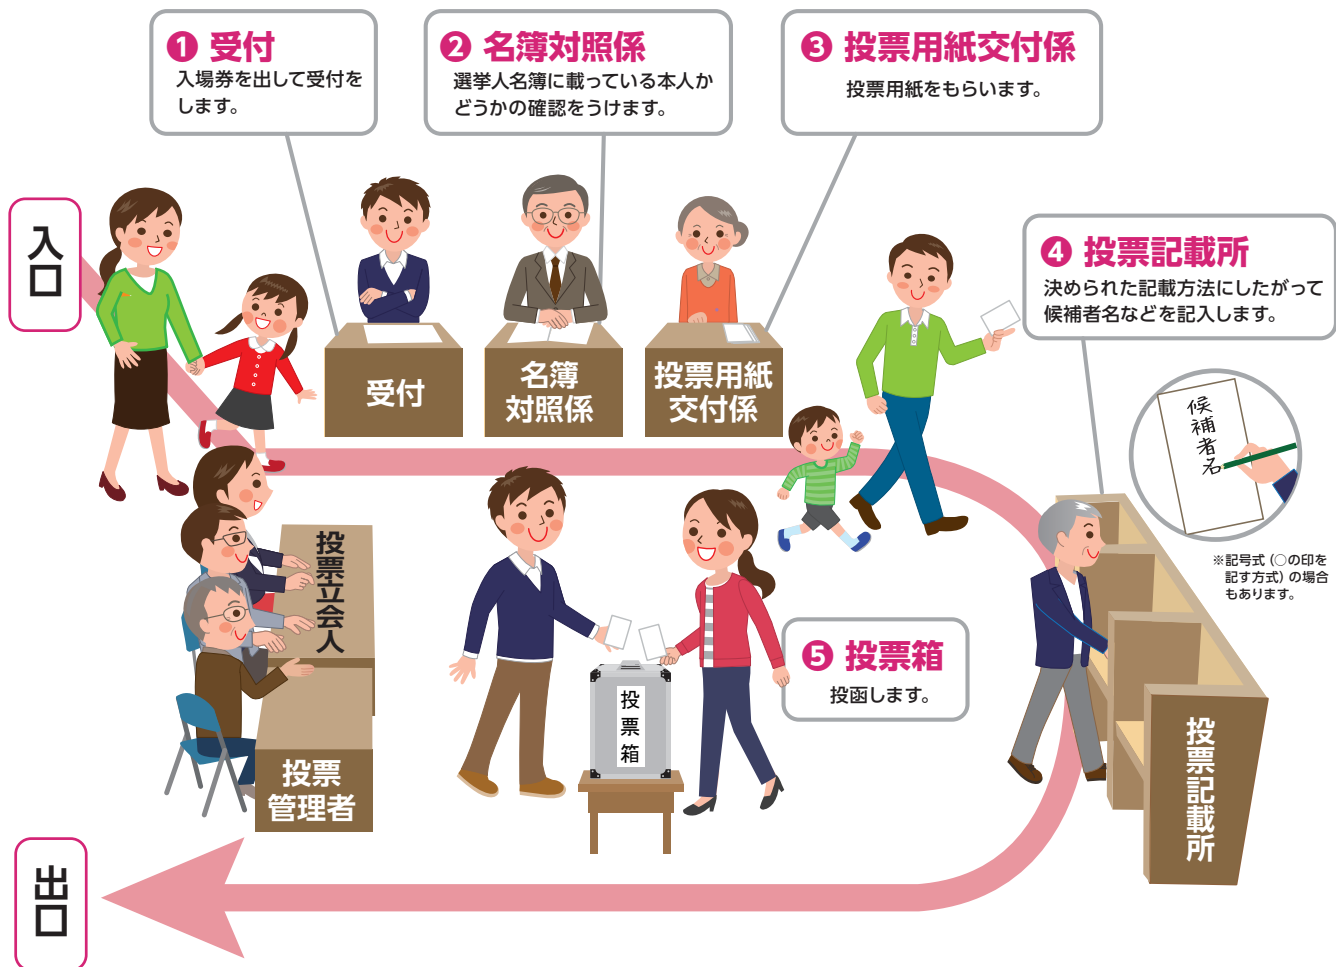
❶ 受付
入場券を出して受付をします。

❷ 名簿対照係
選挙人名簿に載っている本人かどうかの確認をうけます。

❸ 投票用紙交付係
投票用紙をもらいます。

入口

受付

名簿対照係

投票用紙交付係

❹ 投票記載所
決められた記載方法にしたがって候補者名などを記入します。

候補者名

※記号式（○の印を記す方式）の場合もあります。

投票立会人

投票箱

❺ 投票箱
投函します。

投票管理者

投票記載所

出口